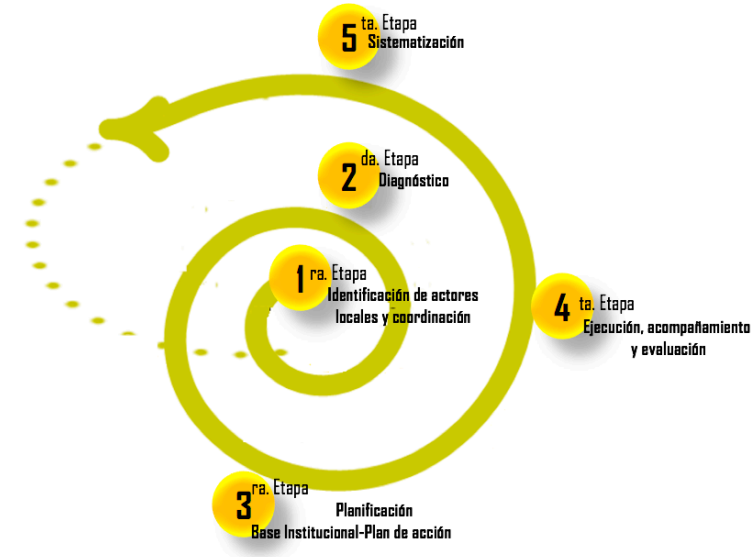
5 ta. Etapa
Sistematización

2 da. Etapa
Diagnóstico

1 ra. Etapa
Identificación de actores locales y coordinación

4 ta. Etapa
Ejecución, acompañamiento y evaluación

3 ra. Etapa
Planificación
Base Institucional-Plan de acción